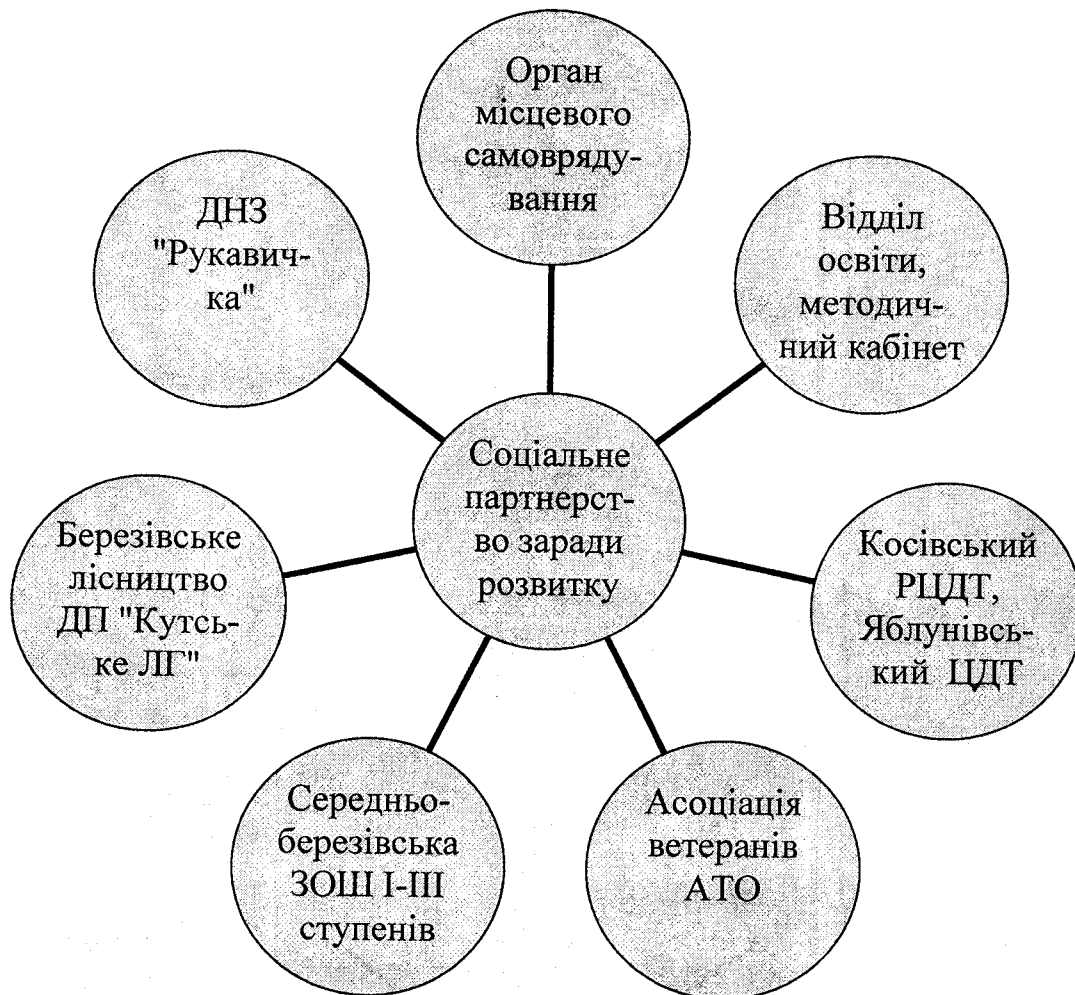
Орган місцевого самоврядування

ДНЗ "Рукавичка"

Відділ освіти, методичний кабінет

Соціальне партнерство заради розвитку

Березівське лісництво ДП "Кутське ЛГ"

Косівський РЦДТ, Яблунівський ЦДТ

Середньоберезівська ЗОШ І-ІІІ ступенів

Асоціація ветеранів АТО